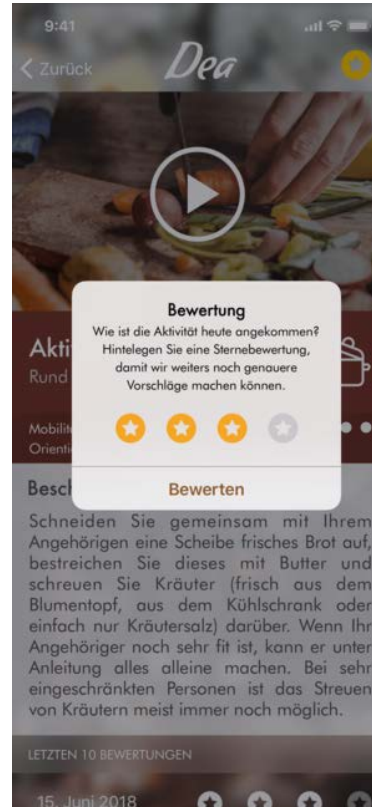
9:41

Zurück

Dea

Bewertung

Wie ist die Aktivität heute angekommen? Hintelegen Sie eine Sternebewertung, damit wir weiters noch genauere Vorschläge machen können.

Bewerten

Akti

Rund

Mobilit

Orienti

Besch

Schneiden Sie gemeinsam mit Ihrem Angehörigen eine Scheibe frisches Brot auf, bestreichen Sie dieses mit Butter und schreuen Sie Kräuter (frisch aus dem Blumentopf, aus dem Kühlschrank oder einfach nur Kräutersalz) darüber. Wenn Ihr Angehöriger noch sehr fit ist, kann er unter Anleitung alles alleine machen. Bei sehr eingeschränkten Personen ist das Streuen von Kräutern meist immer noch möglich.

LETZTEN 10 BEWERTUNGEN

15. Juni 2018